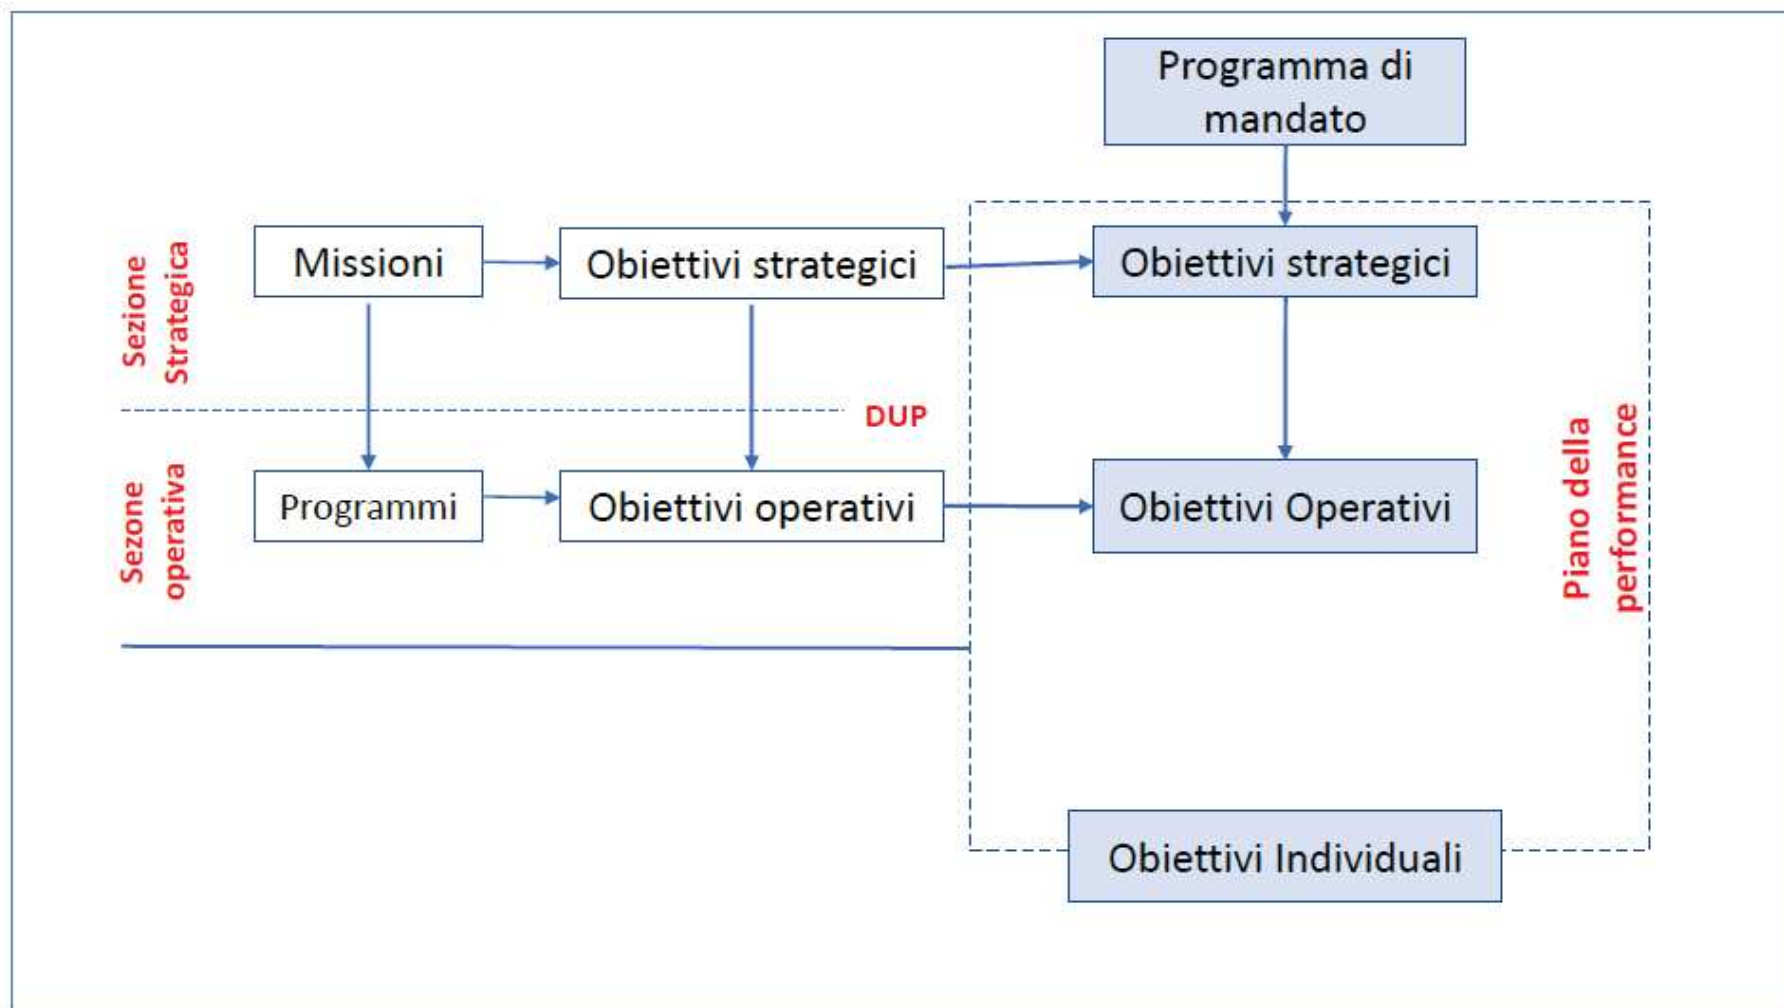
Programma di mandato

Sezione Strategica

Missioni

Obiettivi strategici

Obiettivi strategici

DUP

Sezone operativa

Programmi

Obiettivi operativi

Obiettivi Operativi

Piano della performance

Obiettivi Individuali